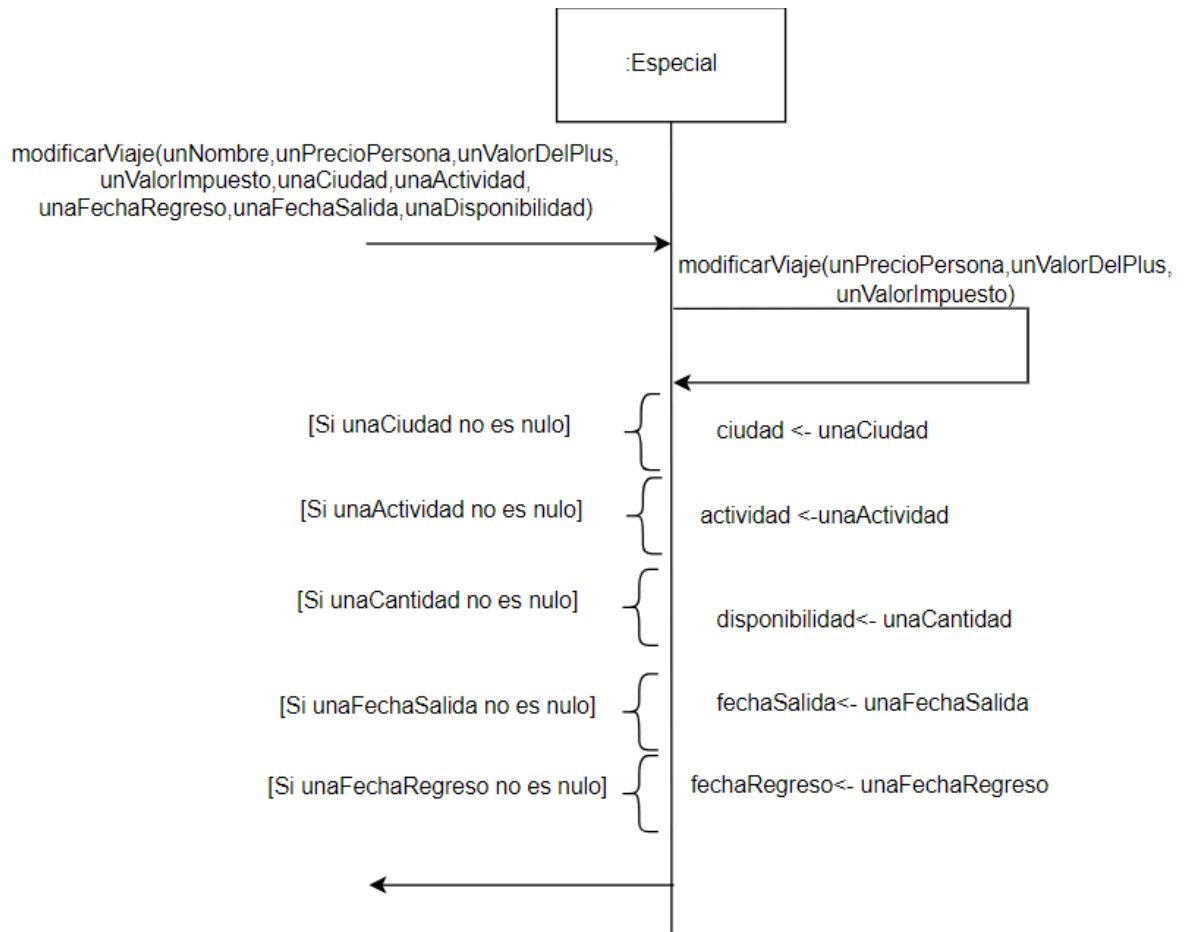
:Especial

modificarViaje(unNombre,unPrecioPersona,unValorDelPlus, unValorImpuesto,unaCiudad,unaActividad, unaFechaRegreso,unaFechaSalida,unaDisponibilidad)

modificarViaje(unPrecioPersona,unValorDelPlus, unValorImpuesto)

[Si unaCiudad no es nulo]

ciudad <- unaCiudad

[Si unaActividad no es nulo]

actividad <-unaActividad

[Si unaCantidad no es nulo]

disponibilidad<- unaCantidad

[Si unaFechaSalida no es nulo]

fechaSalida<- unaFechaSalida

[Si unaFechaRegreso no es nulo]

fechaRegreso<- unaFechaRegreso